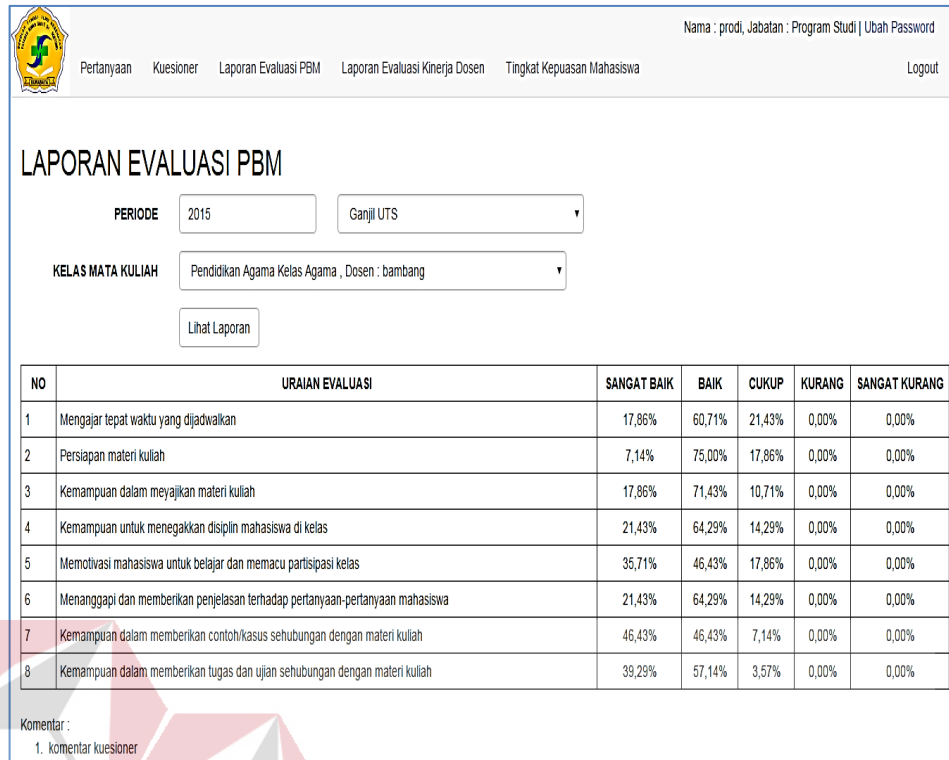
Nama : prodi, Jabatan : Program Studi | Ubah Password

Pertanyaan Kuesioner Laporan Evaluasi PBM Laporan Evaluasi Kinerja Dosen Tingkat Kepuasan Mahasiswa Logout

LAPORAN EVALUASI PBM

PERIODE 2015 Ganjil UTS

KELAS MATA KULIAH Pendidikan Agama Kelas Agama , Dosen : bambang

Lihat Laporan

| NO | URAIAN EVALUASI | SANGAT BAIK | BAIK | CUKUP | KURANG | SANGAT KURANG |
|---|---|---|---|---|---|---|
| 1 | Mengajar tepat waktu yang dijadwalkan | 17,86% | 60,71% | 21,43% | 0,00% | 0,00% |
| 2 | Persiapan materi kuliah | 7,14% | 75,00% | 17,86% | 0,00% | 0,00% |
| 3 | Kemampuan dalam meyajikan materi kuliah | 17,86% | 71,43% | 10,71% | 0,00% | 0,00% |
| 4 | Kemampuan untuk menegakkan disiplin mahasiswa di kelas | 21,43% | 64,29% | 14,29% | 0,00% | 0,00% |
| 5 | Memotivasi mahasiswa untuk belajar dan memacu partisipasi kelas | 35,71% | 46,43% | 17,86% | 0,00% | 0,00% |
| 6 | Menanggapi dan memberikan penjelasan terhadap pertanyaan-pertanyaan mahasiswa | 21,43% | 64,29% | 14,29% | 0,00% | 0,00% |
| 7 | Kemampuan dalam memberikan contoh/kasus sehubungan dengan materi kuliah | 46,43% | 46,43% | 7,14% | 0,00% | 0,00% |
| 8 | Kemampuan dalam memberikan tugas dan ujian sehubungan dengan materi kuliah | 39,29% | 57,14% | 3,57% | 0,00% | 0,00% |

Komentar :
1. komentar kuesioner